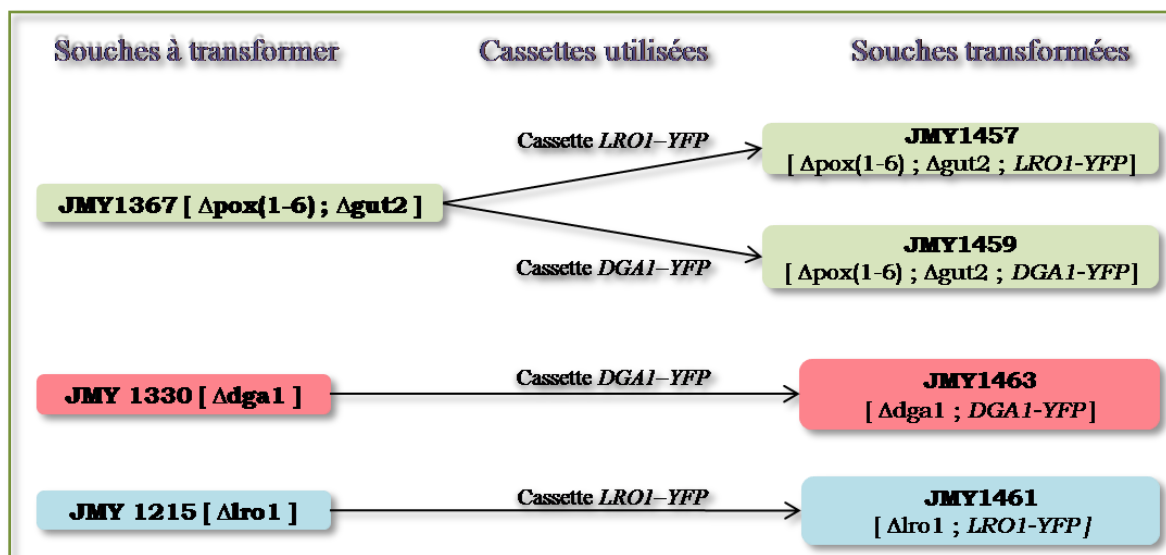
Souches à transformer

Cassettes utilisées

Souches transformées

JMY1367 [ Δpox(1-6) ; Δgut2 ]

Cassette LRO1–YFP

JMY1457
[ Δpox(1-6) ; Δgut2 ; LRO1-YFP]

Cassette DGA1–YFP

JMY1459
[ Δpox(1-6) ; Δgut2 ; DGA1-YFP]

JMY 1330 [ Δdga1 ]

Cassette DGA1–YFP

JMY1463
[ Δdga1 ; DGA1-YFP]

JMY 1215 [ Δlro1 ]

Cassette LRO1–YFP

JMY1461
[ Δlro1 ; LRO1-YFP]